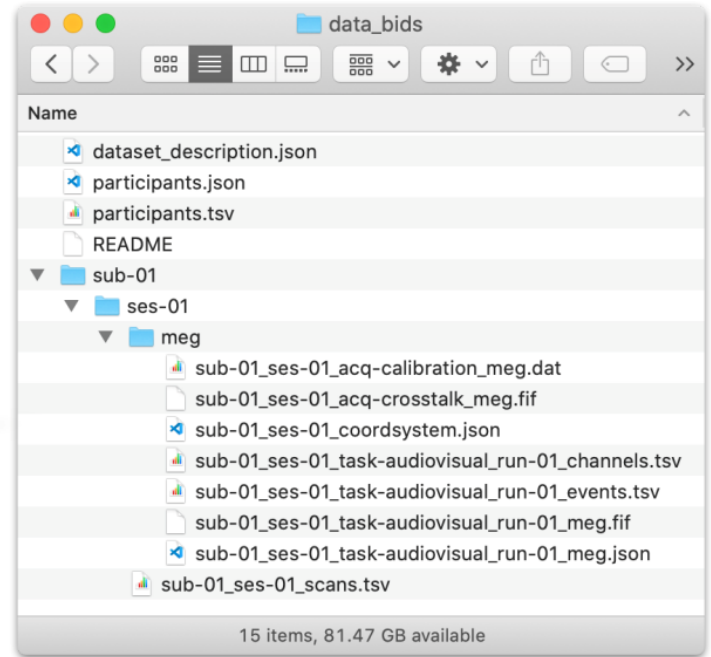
data_bids

Name

dataset_description.json
participants.json
participants.tsv
README
sub-01
ses-01
meg
sub-01_ses-01_acq-calibration_meg.dat
sub-01_ses-01_acq-crosstalk_meg.fif
sub-01_ses-01_coordsystem.json
sub-01_ses-01_task-audiovisual_run-01_channels.tsv
sub-01_ses-01_task-audiovisual_run-01_events.tsv
sub-01_ses-01_task-audiovisual_run-01_meg.fif
sub-01_ses-01_task-audiovisual_run-01_meg.json
sub-01_ses-01_scans.tsv

15 items, 81.47 GB available